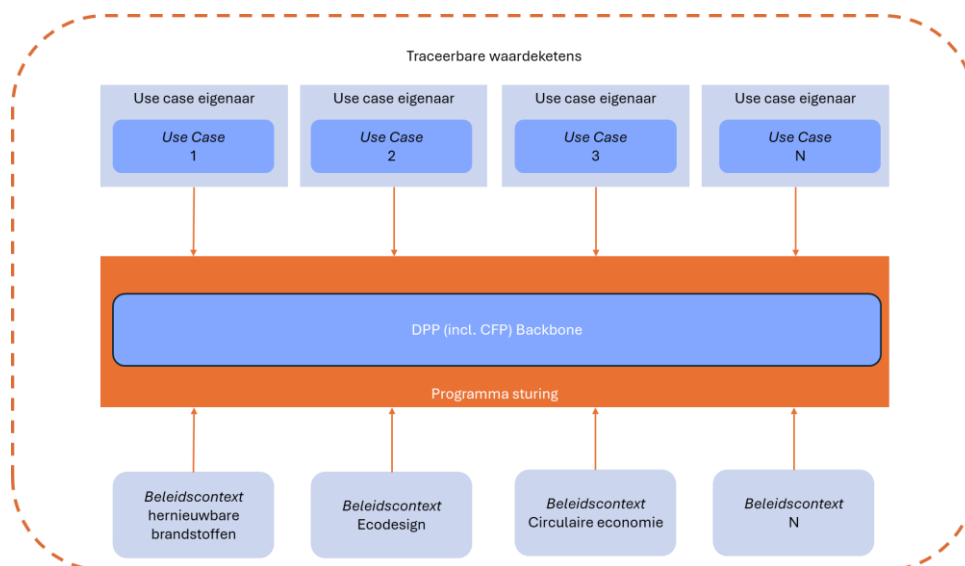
Traceerbare waardeketens

Use case eigenaar

Use Case
1

Use case eigenaar

Use Case
2

Use case eigenaar

Use Case
3

Use case eigenaar

Use Case
N

DPP (incl. CFP) Backbone

Programma sturing

Beleidscontext
hernieuwbare brandstoffen

Beleidscontext
Ecodesign

Beleidscontext
Circulaire economie

Beleidscontext
N